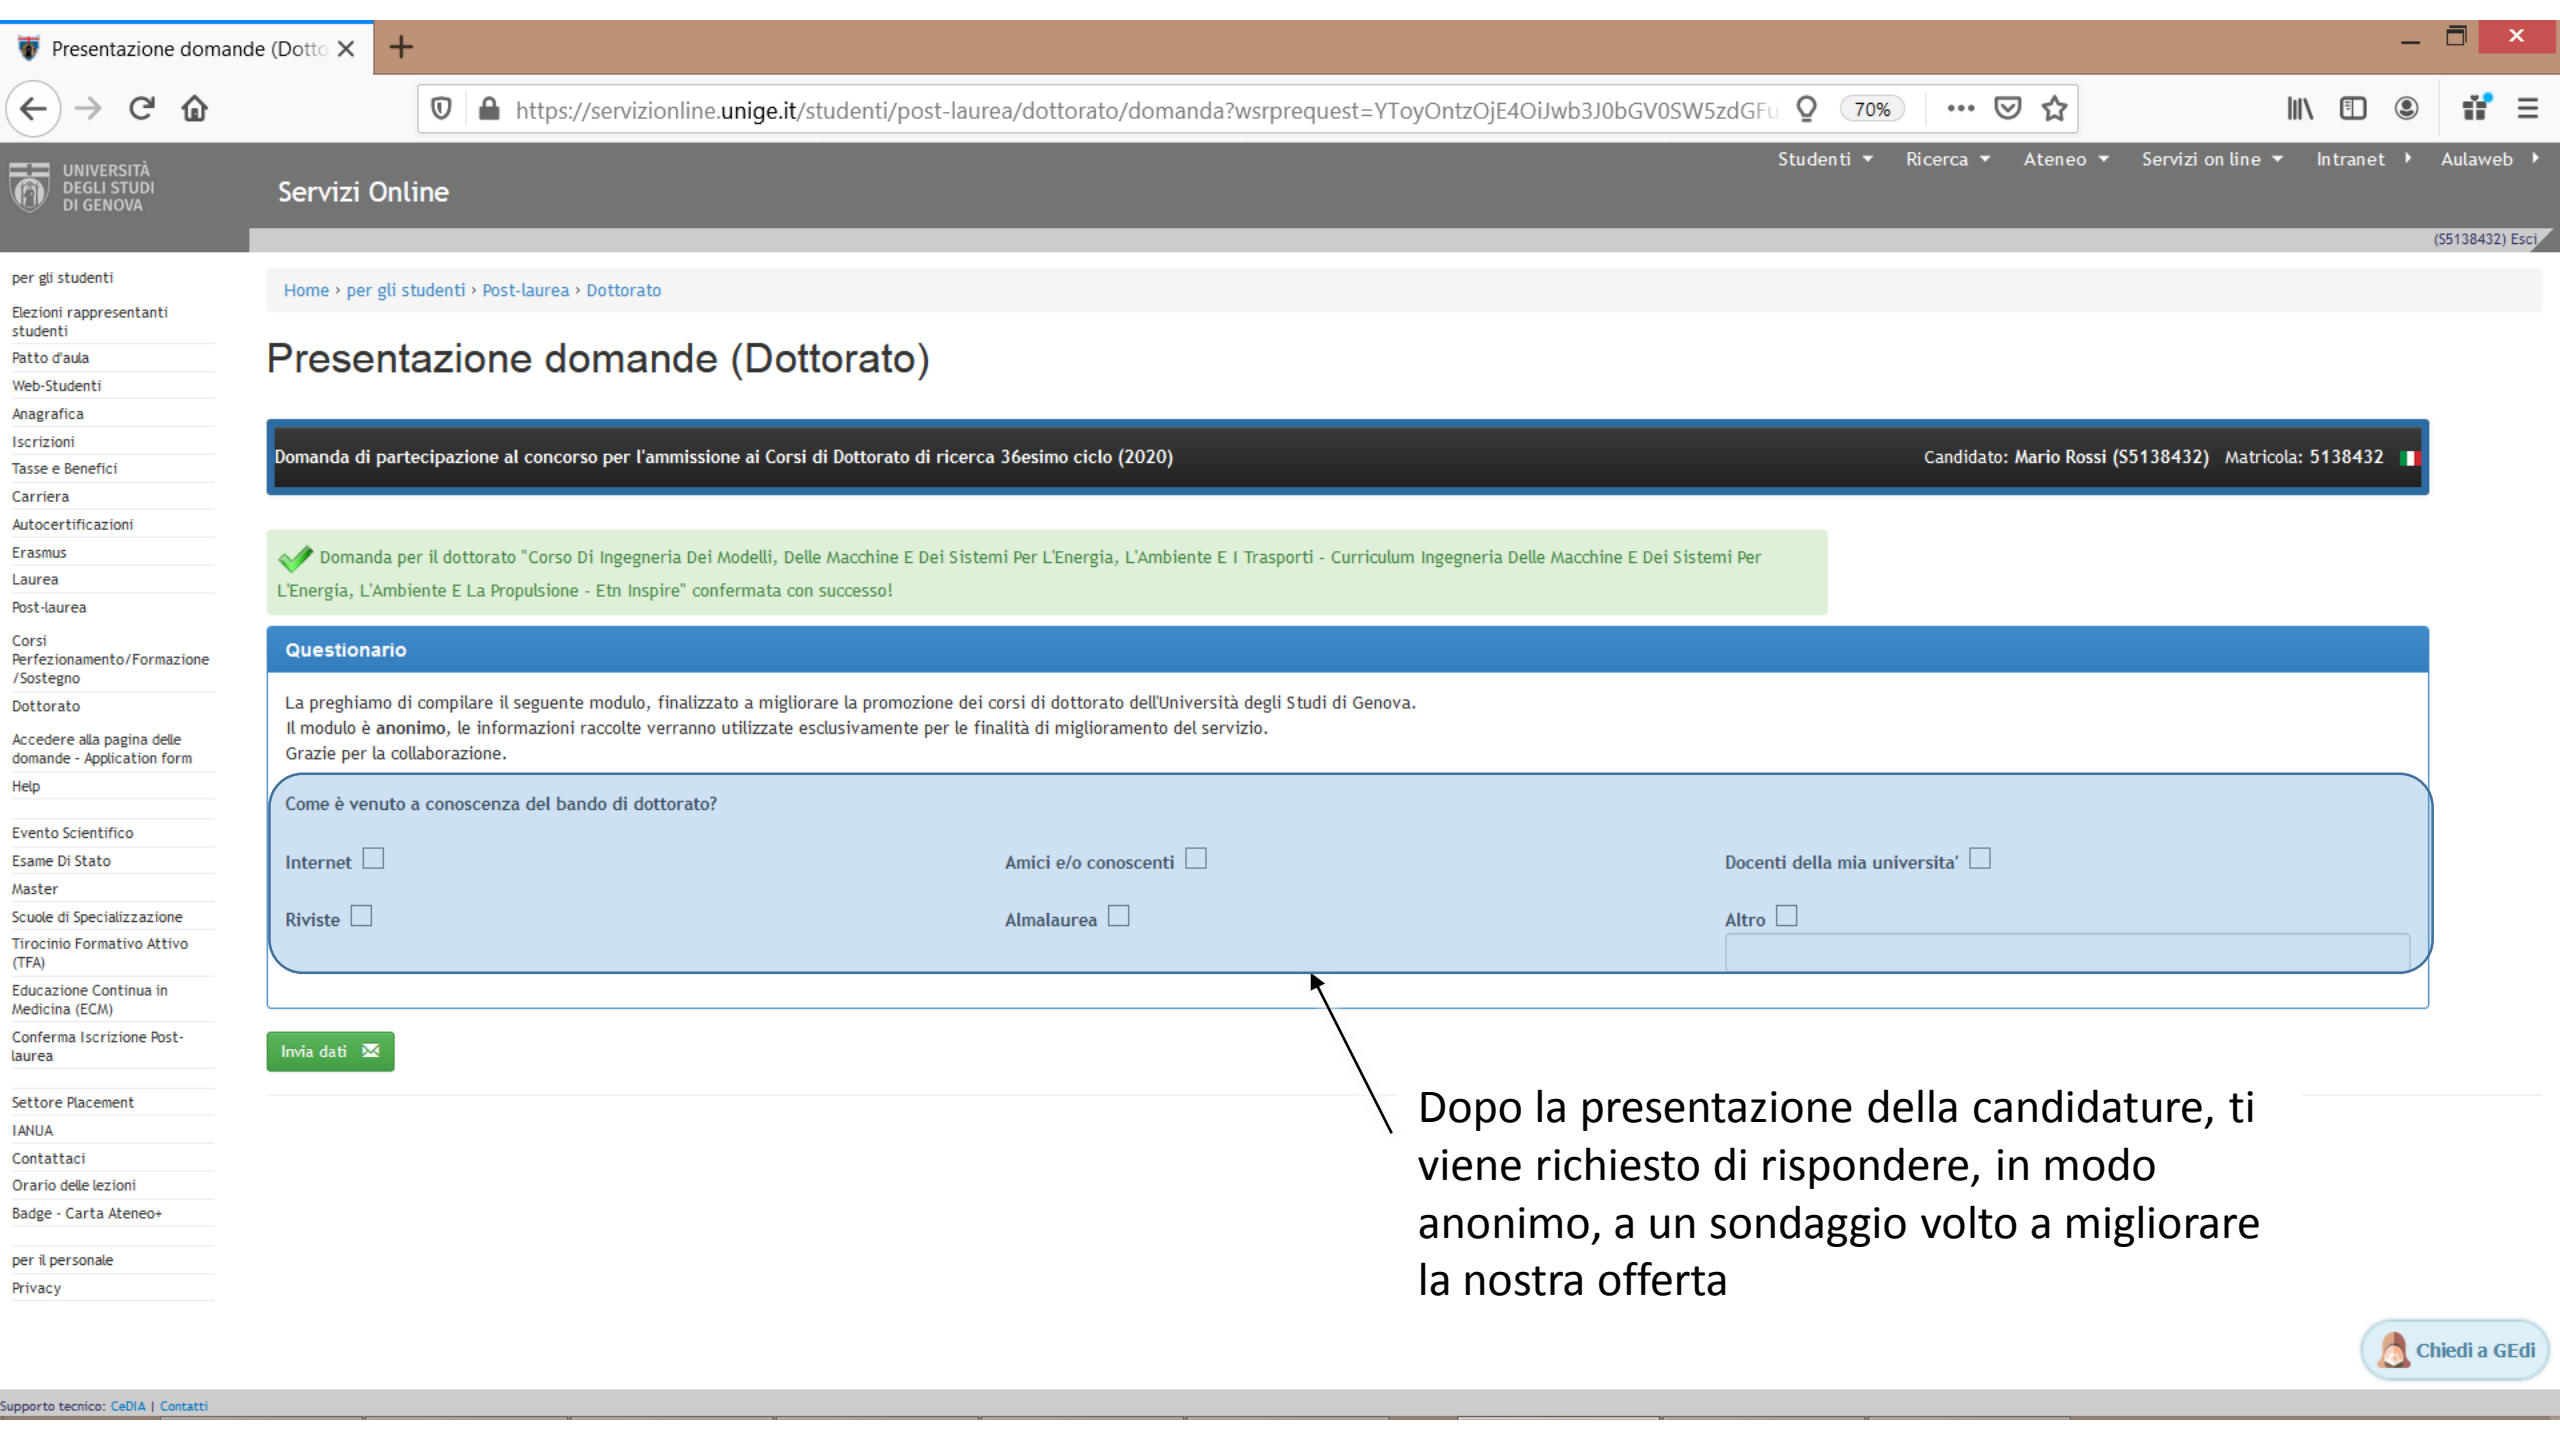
Presentazione domande (Dotto ×

https://servizionline.unige.it/studenti/post-laurea/dottorato/domanda?wsrprequest=YToyOntzOjE4OiJwb3J0bGV0SW5zdGFu

70%

UNIVERSITÀ DEGLI STUDI DI GENOVA

Servizi Online

Studenti Ricerca Ateneo Servizi on line Intranet Aulaweb

(S5138432) Esci

per gli studenti
Elezioni rappresentanti studenti
Patto d'aula
Web-Studenti
Anagrafica
Iscrizioni
Tasse e Benefici
Carriera
Autocertificazioni
Erasmus
Laurea
Post-laurea
Corsi Perfezionamento/Formazione /Sostegno
Dottorato
Accedere alla pagina delle domande - Application form
Help
Evento Scientifico
Esame Di Stato
Master
Scuole di Specializzazione
Tirocinio Formativo Attivo (TFA)
Educazione Continua in Medicina (ECM)
Conferma Iscrizione Post-laurea
Settore Placement
IANUA
Contattaci
Orario delle lezioni
Badge - Carta Ateneo+
per il personale
Privacy

Home › per gli studenti › Post-laurea › Dottorato

Presentazione domande (Dottorato)

Domanda di partecipazione al concorso per l'ammissione ai Corsi di Dottorato di ricerca 36esimo ciclo (2020)

Candidato: Mario Rossi (S5138432) Matricola: 5138432

Domanda per il dottorato "Corso Di Ingegneria Dei Modelli, Delle Macchine E Dei Sistemi Per L'Energia, L'Ambiente E I Trasporti - Curriculum Ingegneria Delle Macchine E Dei Sistemi Per L'Energia, L'Ambiente E La Propulsione - Etn Inspire" confermata con successo!

Questionario

La preghiamo di compilare il seguente modulo, finalizzato a migliorare la promozione dei corsi di dottorato dell'Università degli Studi di Genova.
Il modulo è **anonimo**, le informazioni raccolte verranno utilizzate esclusivamente per le finalità di miglioramento del servizio.
Grazie per la collaborazione.

Come è venuto a conoscenza del bando di dottorato?

Internet
Amici e/o conoscenti
Docenti della mia universita'
Riviste
Almalaurea
Altro

Invia dati

Dopo la presentazione della candidature, ti viene richiesto di rispondere, in modo anonimo, a un sondaggio volto a migliorare la nostra offerta

Chiedi a GEdi

Supporto tecnico: CeDIA | Contatti